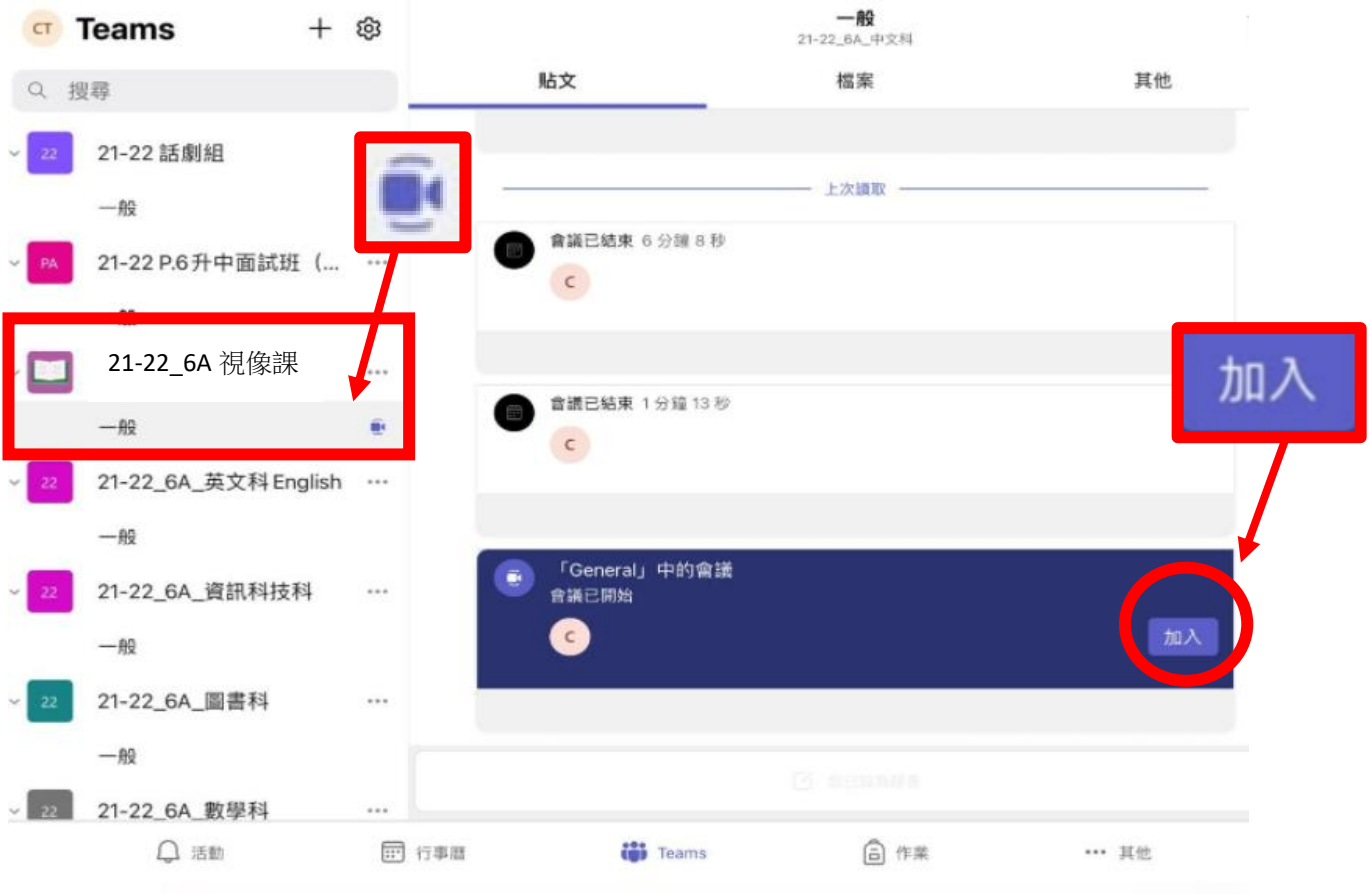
CT Teams

搜尋

22 21-22 話劇組

一般

PA 21-22 P.6升中面試班（...

一般

21-22_6A 視像課

一般

22 21-22_6A_英文科 English

一般

22 21-22_6A_資訊科技科

一般

22 21-22_6A_圖書科

一般

22 21-22_6A_數學科

一般
21-22_6A_中文科

貼文 檔案 其他

上次讀取

會議已結束 6 分鐘 8 秒

C

會議已結束 1 分鐘 13 秒

C

加入

「General」中的會議
會議已開始

C

加入

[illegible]

活動 行事曆 Teams 作業 其他